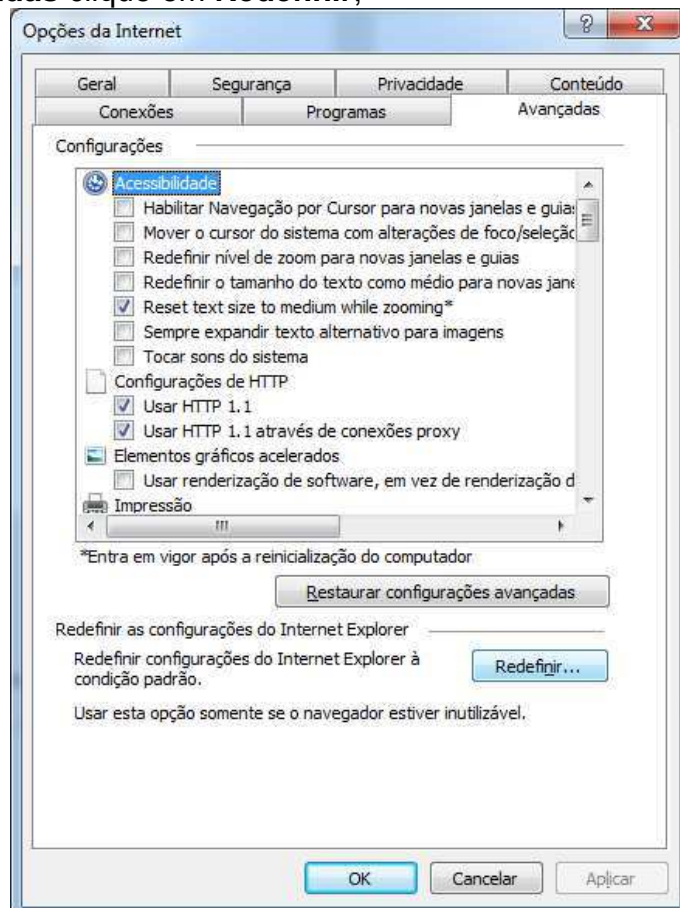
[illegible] clique em Redefinir;

Opções da Internet

?
X

Geral
Segurança
Privacidade
Conteúdo
Conexões
Programas
Avançadas

Configurações

Acessibilidade
Habilitar Navegação por Cursor para novas janelas e guias
Mover o cursor do sistema com alterações de foco/seleção
Redefinir nível de zoom para novas janelas e guias
Redefinir o tamanho do texto como médio para novas jane
Reset text size to medium while zooming*
Sempre expandir texto alternativo para imagens
Tocar sons do sistema
Configurações de HTTP
Usar HTTP 1.1
Usar HTTP 1.1 através de conexões proxy
Elementos gráficos acelerados
Usar renderização de software, em vez de renderização d
Impressão

*Entra em vigor após a reinicialização do computador

Restaurar configurações avançadas

Redefinir as configurações do Internet Explorer

Redefinir configurações do Internet Explorer à condição padrão.

Redefinir...

Usar esta opção somente se o navegador estiver inutilizável.

OK
Cancelar
Aplicar